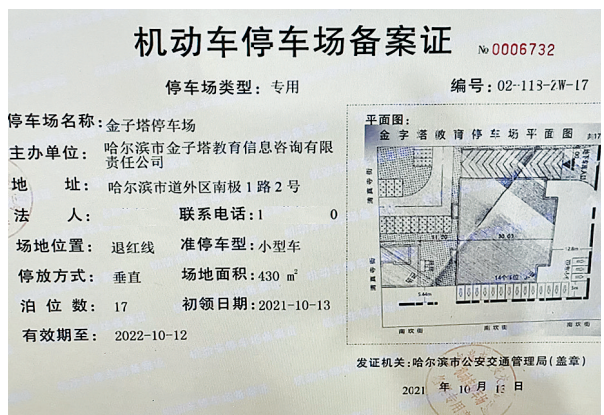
机动车停车场备案证 №0006732

停车场类型：专用

编号：02-113-ZW-17

停车场名称：金子塔停车场

主办单位：哈尔滨市金子塔教育信息咨询有限责任公司

地　址：哈尔滨市道外区南极1路2号

法　人：

联系电话：1 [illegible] 0

场地位置：退红线

准停车型：小型车

停放方式：垂直

场地面积：430 ㎡

泊 位 数：17

初领日期：2021-10-13

有效期至：2022-10-12

平面图：

金子塔教育停车场平面图

南极街

南极街

发证机关：哈尔滨市公安交通管理局(盖章)

2021 年 10 月 1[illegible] 日